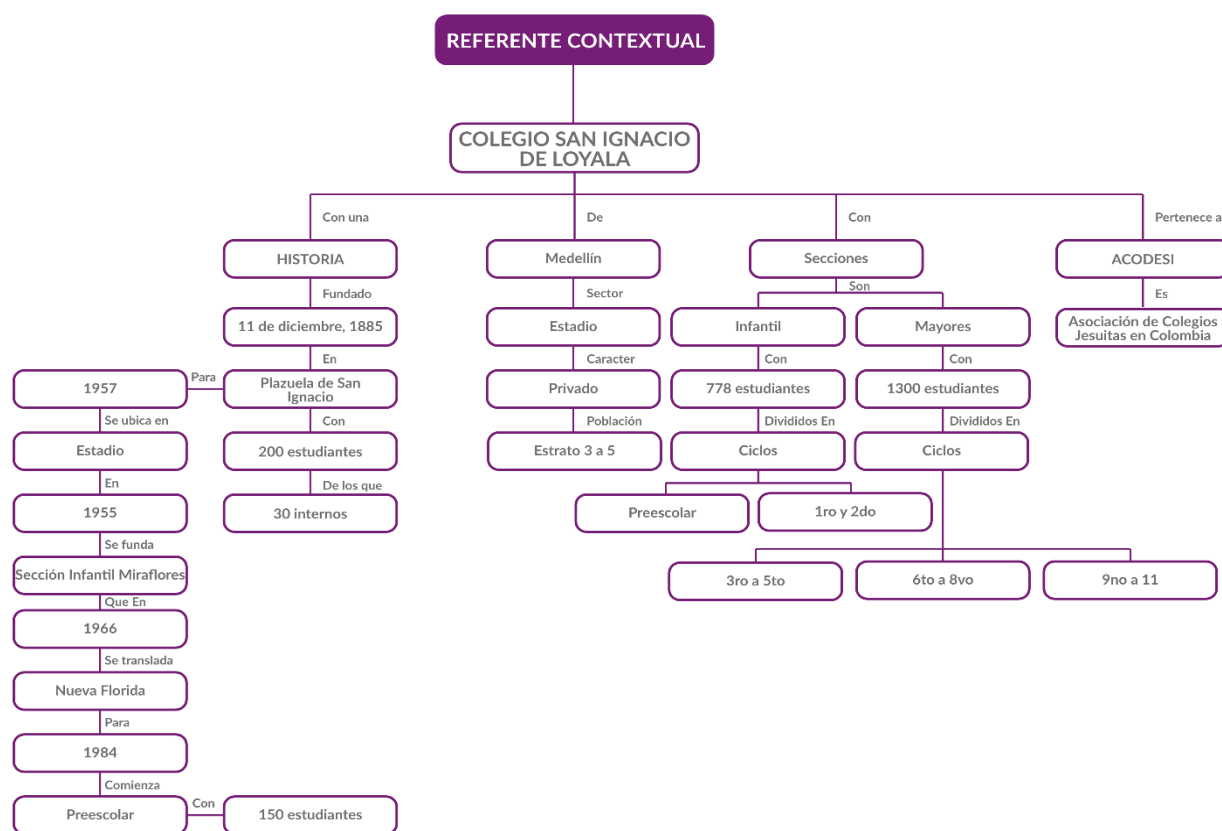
REFERENTE CONTEXTUAL

COLEGIO SAN IGNACIO DE LOYALA

Con una
HISTORIA
Fundado
11 de diciembre, 1885
En
Plazuela de San Ignacio
Con
200 estudiantes
De los que
30 internos

Para
1957
Se ubica en
Estadio
En
1955
Se funda
Sección Infantil Miraflores
Que En
1966
Se translada
Nueva Florida
Para
1984
Comienza
Preescolar
Con
150 estudiantes

De
Medellín
Sector
Estadio
Caracter
Privado
Población
Estrato 3 a 5

Con
Secciones
Son
Infantil
Con
778 estudiantes
Divididos En
Ciclos
Preescolar
1ro y 2do

Mayores
Con
1300 estudiantes
Divididos En
Ciclos
3ro a 5to
6to a 8vo
9no a 11

Pertenece a
ACODESI
Es
Asociación de Colegios Jesuitas en Colombia